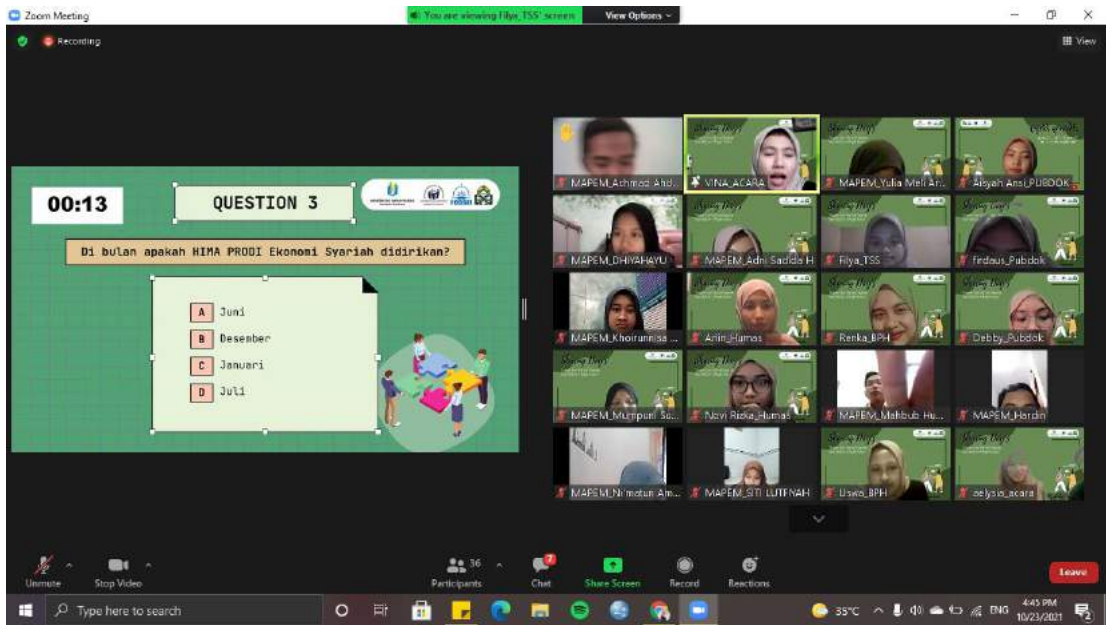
Zoom Meeting

You are viewing Filya_TSS' screen

View Options

Recording

View

00:13

QUESTION 3

Di bulan apakah HIMA PRODI Ekonomi Syariah didirikan?

A Juni

B Desember

C Januari

D Juli

MAPEM_Achmad Ahd

VINA_ACARA

MAPEM_Yulia Meli Ar...

Aisyah Ani_PUBDOK

MAPEM_DHIYAHAYU

MAPEM_Adni Sadida H

Filya_TSS

firdaus_Pubdok

MAPEM_Khoirunnisa ...

Ariin_Humas

Renka_BPH

Debby_Pubdok

MAPEM_Mumpuni Su...

Novi Rizka_Humas

MAPEM_Mahbub Hu...

MAPEM_Hardin

MAPEM_Ni'matun Am...

MAPEM_SITI LUTFNAH

Uswa_BPH

aelysia_acara

Unmute

Stop Video

36

Participants

Chat

Share Screen

Record

Reactions

Leave

Type here to search

35°C

ENG

4:45 PM

10/23/2021